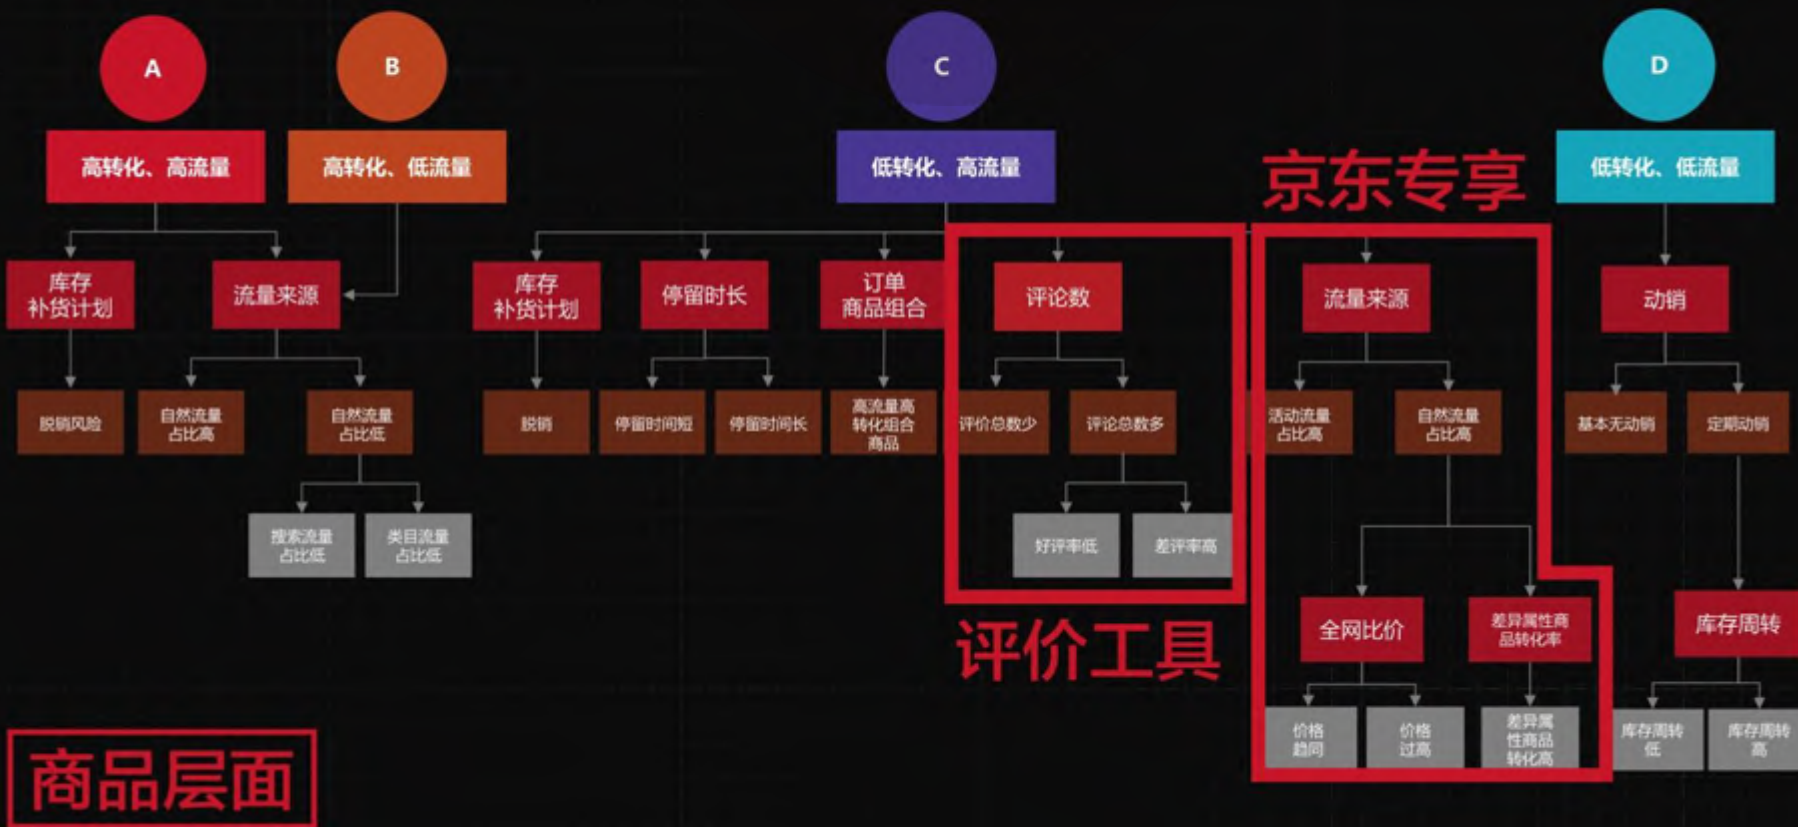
A

B

C

D

高转化、高流量

高转化、低流量

低转化、高流量

京东专享

低转化、低流量

库存补货计划

流量来源

库存补货计划

停留时长

订单商品组合

评论数

流量来源

动销

脱销风险

自然流量占比高

自然流量占比低

脱销

停留时间短

停留时间长

高流量高转化组合商品

评价总数少

评论总数多

活动流量占比高

自然流量占比高

基本无动销

定期动销

搜索流量占比低

类目流量占比低

好评率低

差评率高

全网比价

差异属性商品转化率

库存周转

评价工具

价格趋同

价格过高

差异属性商品转化高

库存周转低

库存周转高

商品层面